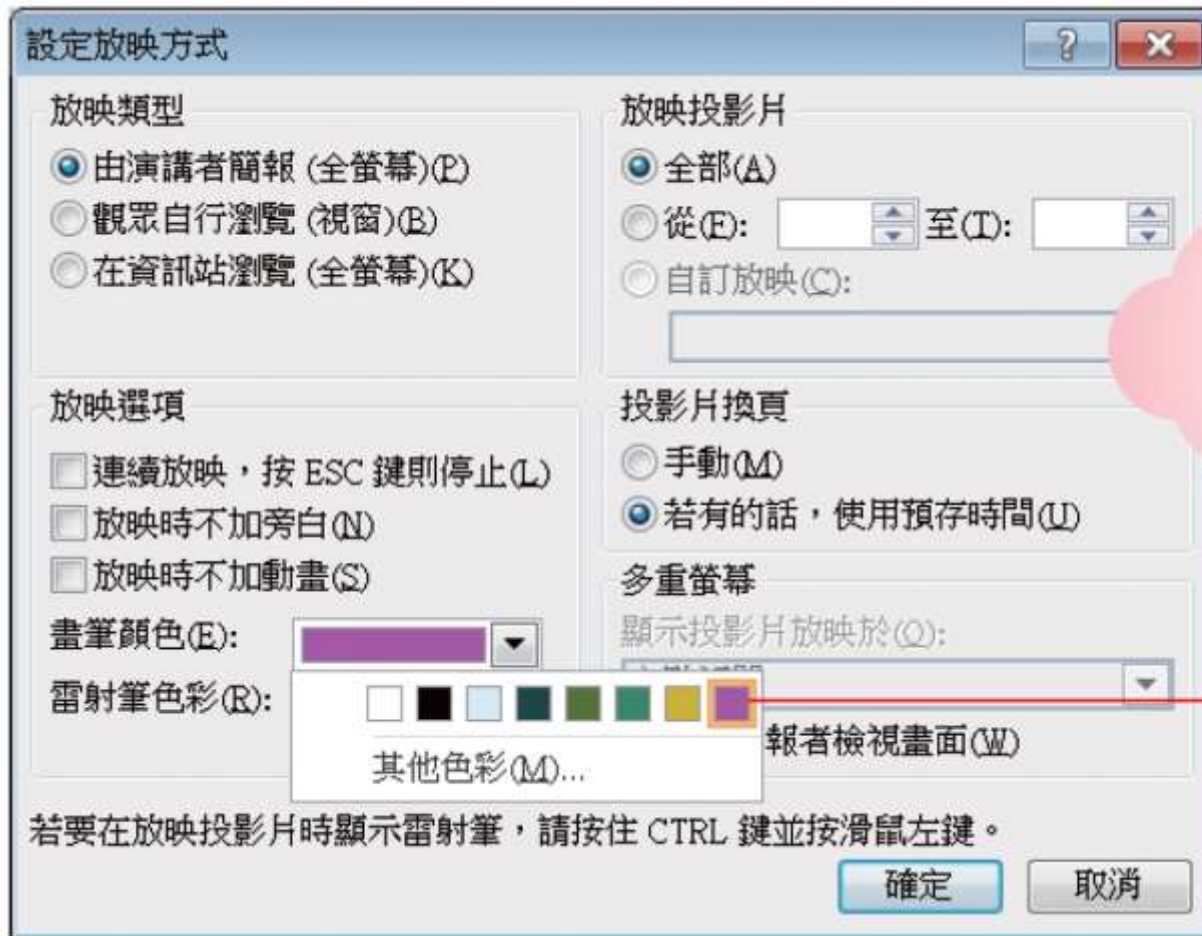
設定放映方式

?

放映類型

由演講者簡報 (全螢幕)(P)

觀眾自行瀏覽 (視窗)(B)

在資訊站瀏覽 (全螢幕)(K)

放映投影片

全部(A)

從(F): 至(T):

自訂放映(C):

放映選項

連續放映，按 ESC 鍵則停止(L)

放映時不加旁白(N)

放映時不加動畫(S)

畫筆顏色(E):

雷射筆色彩(R):

其他色彩(M)...

投影片換頁

手動(M)

若有的話，使用預存時間(U)

多重螢幕

顯示投影片放映於(O):

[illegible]

報者檢視畫面(W)

若要在放映投影片時顯示雷射筆，請按住 CTRL 鍵並按滑鼠左鍵。

確定

取消